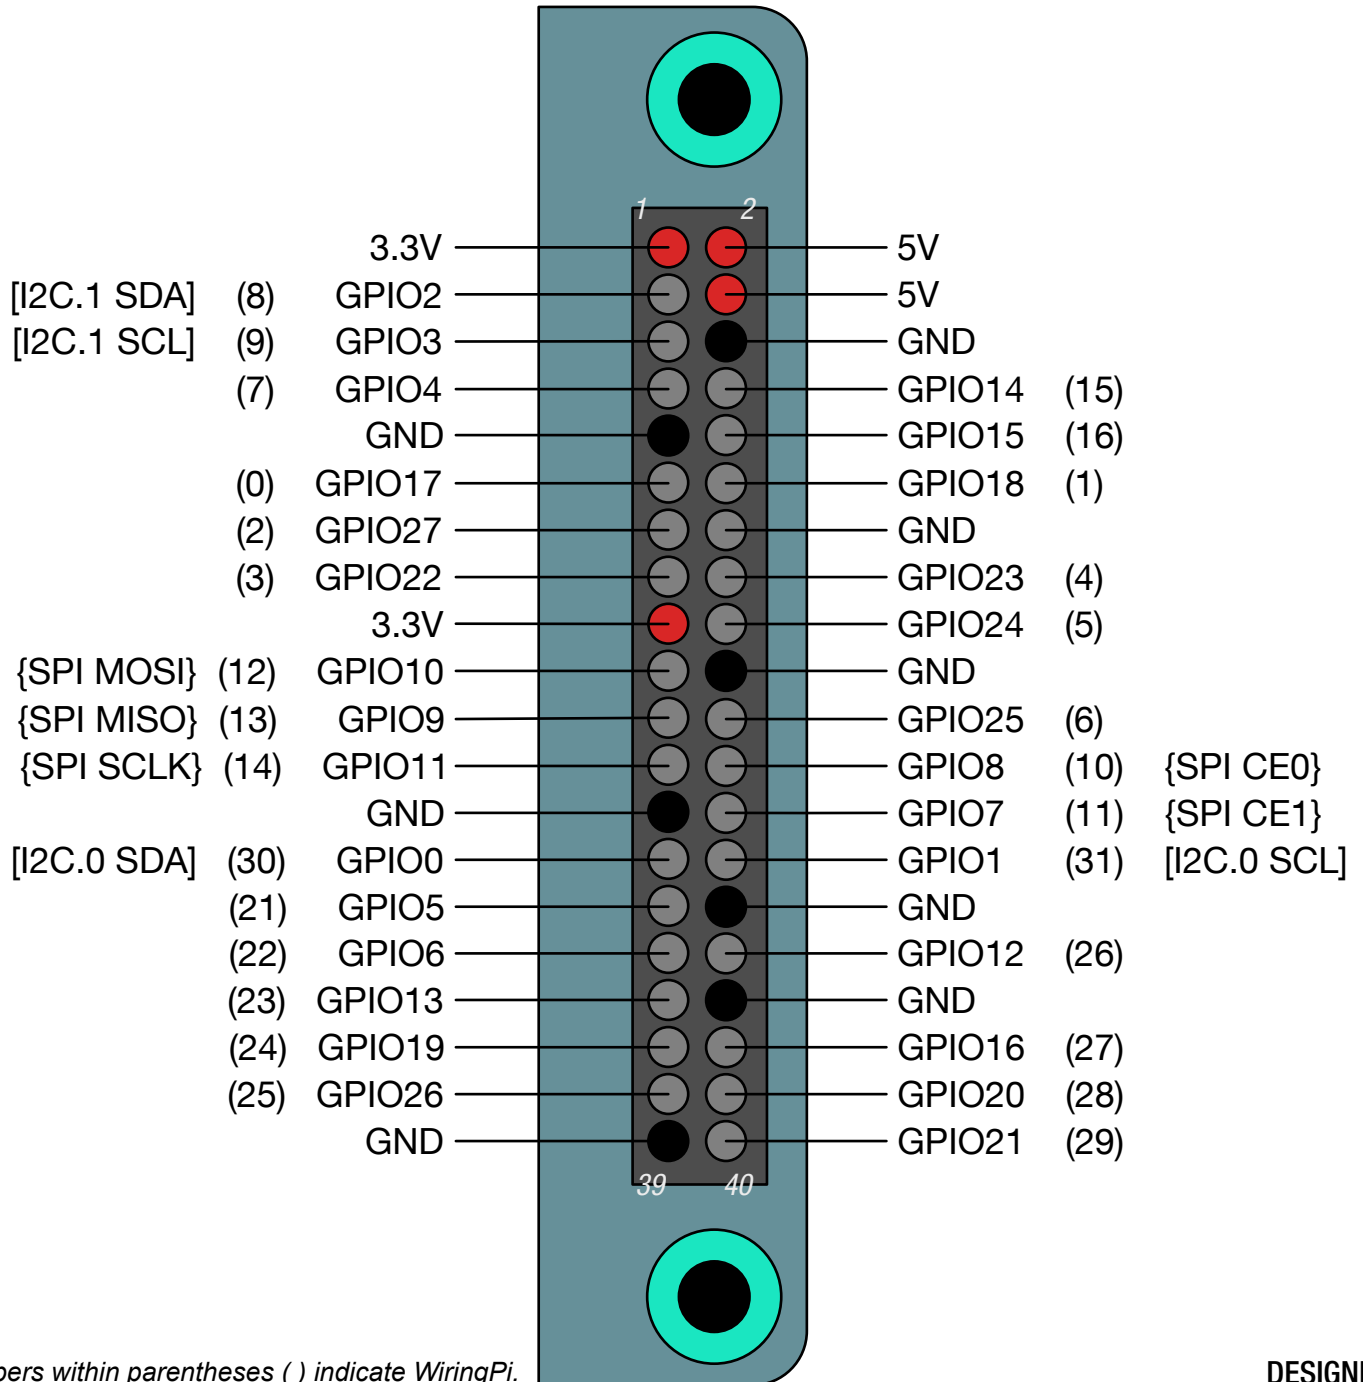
1 2

| | | | | | |
|---|---|---|---|---|---|
| | | 3.3V | 5V | | |
| [I2C.1 SDA] | (8) | GPIO2 | 5V | | |
| [I2C.1 SCL] | (9) | GPIO3 | GND | | |
| | (7) | GPIO4 | GPIO14 | (15) | |
| | | GND | GPIO15 | (16) | |
| | (0) | GPIO17 | GPIO18 | (1) | |
| | (2) | GPIO27 | GND | | |
| | (3) | GPIO22 | GPIO23 | (4) | |
| | | 3.3V | GPIO24 | (5) | |
| {SPI MOSI} | (12) | GPIO10 | GND | | |
| {SPI MISO} | (13) | GPIO9 | GPIO25 | (6) | |
| {SPI SCLK} | (14) | GPIO11 | GPIO8 | (10) | {SPI CE0} |
| | | GND | GPIO7 | (11) | {SPI CE1} |
| [I2C.0 SDA] | (30) | GPIO0 | GPIO1 | (31) | [I2C.0 SCL] |
| | (21) | GPIO5 | GND | | |
| | (22) | GPIO6 | GPIO12 | (26) | |
| | (23) | GPIO13 | GND | | |
| | (24) | GPIO19 | GPIO16 | (27) | |
| | (25) | GPIO26 | GPIO20 | (28) | |
| | | GND | GPIO21 | (29) | |

39 40

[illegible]bers within parentheses ( ) indicate WiringPi.

DESIGN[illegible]